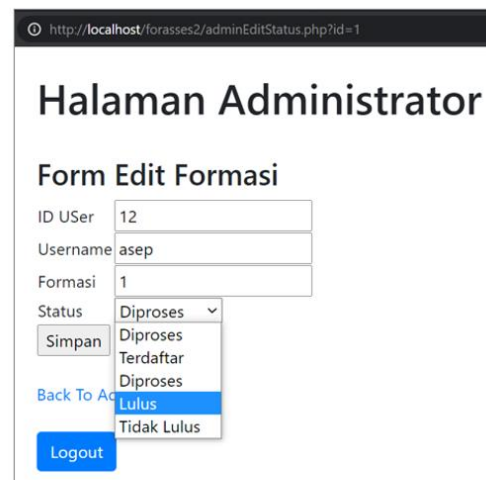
http://localhost/forasses2/adminEditStatus.php?id=1

Halaman Administrator

Form Edit Formasi

ID USer 12
Username asep
Formasi 1
Status Diproses

Diproses
Terdaftar
Diproses
Lulus
Tidak Lulus

Simpan

Back To Ad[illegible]

Logout